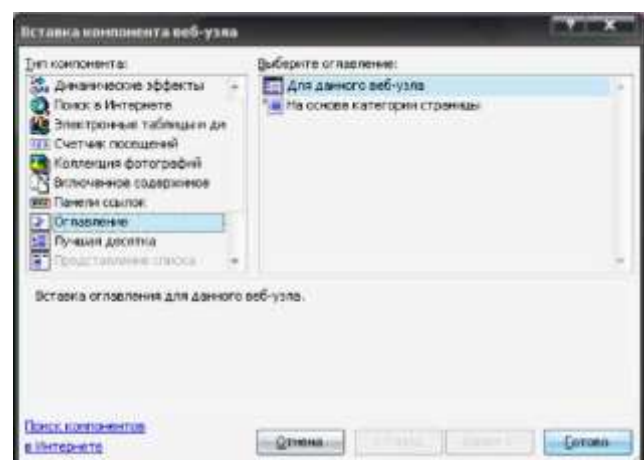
Вставка компонента веб-узла

Тип компонента:
Динамические эффекты
Поиск в Интернете
Электронные таблицы и ди
Счетчик посещений
Коллекция фотографий
Включенное содержимое
Панели ссылок
Оглавление
Лучшая десятка
Представление списка

Выберите оглавление:
Для данного веб-узла
На основе категории страницы

Вставка оглавления для данного веб-узла.

Поиск компонентов в Интернете

Отмена
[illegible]
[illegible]
Готово